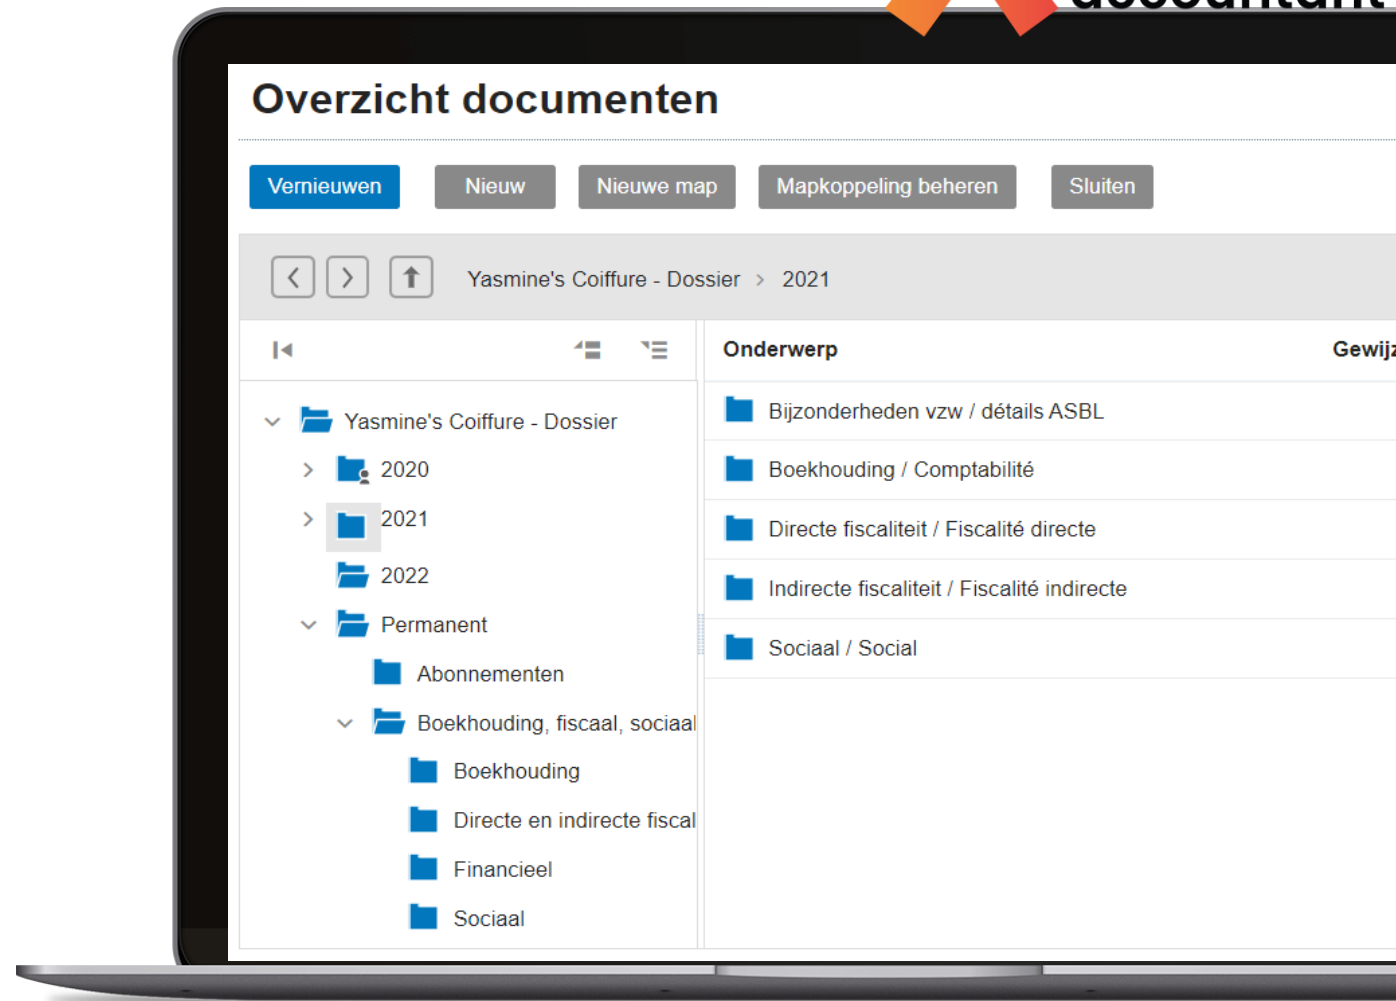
Overzicht documenten

Vernieuwen Nieuw Nieuwe map Mapkoppeling beheren Sluiten

Yasmine's Coiffure - Dossier > 2021

Yasmine's Coiffure - Dossier
2020
2021
2022
Permanent
Abonnementen
Boekhouding, fiscaal, sociaal
Boekhouding
Directe en indirecte fiscal
Financieel
Sociaal

| Onderwerp | Gewij |
|---|---|
| Bijzonderheden vzw / détails ASBL | |
| Boekhouding / Comptabilité | |
| Directe fiscaliteit / Fiscalité directe | |
| Indirecte fiscaliteit / Fiscalité indirecte | |
| Sociaal / Social | |